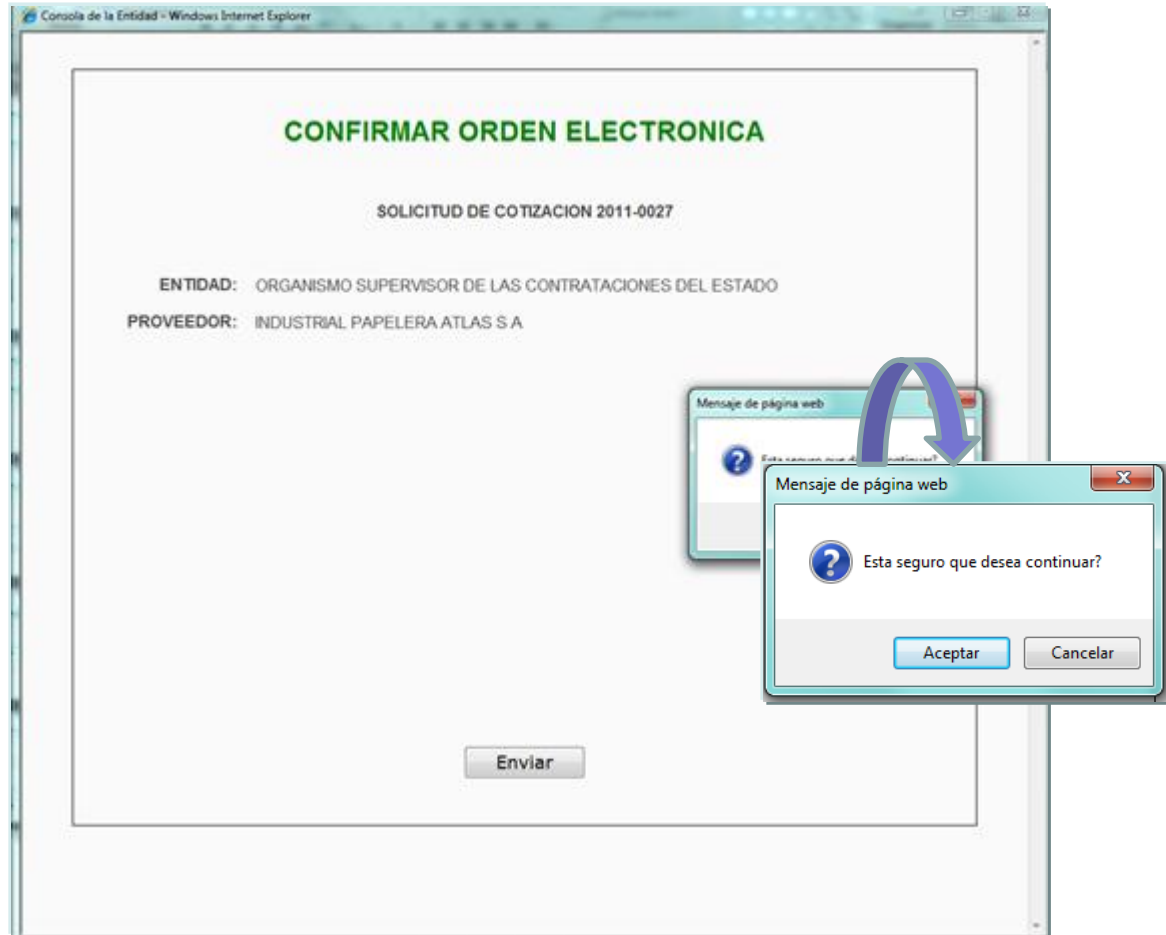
Consola de la Entidad - Windows Internet Explorer

CONFIRMAR ORDEN ELECTRONICA

SOLICITUD DE COTIZACION 2011-0027

ENTIDAD: ORGANISMO SUPERVISOR DE LAS CONTRATACIONES DEL ESTADO

PROVEEDOR: INDUSTRIAL PAPELERA ATLAS S A

Mensaje de página web

Esta seguro que d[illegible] continuar?

Mensaje de página web

Esta seguro que desea continuar?

Aceptar

Cancelar

Enviar